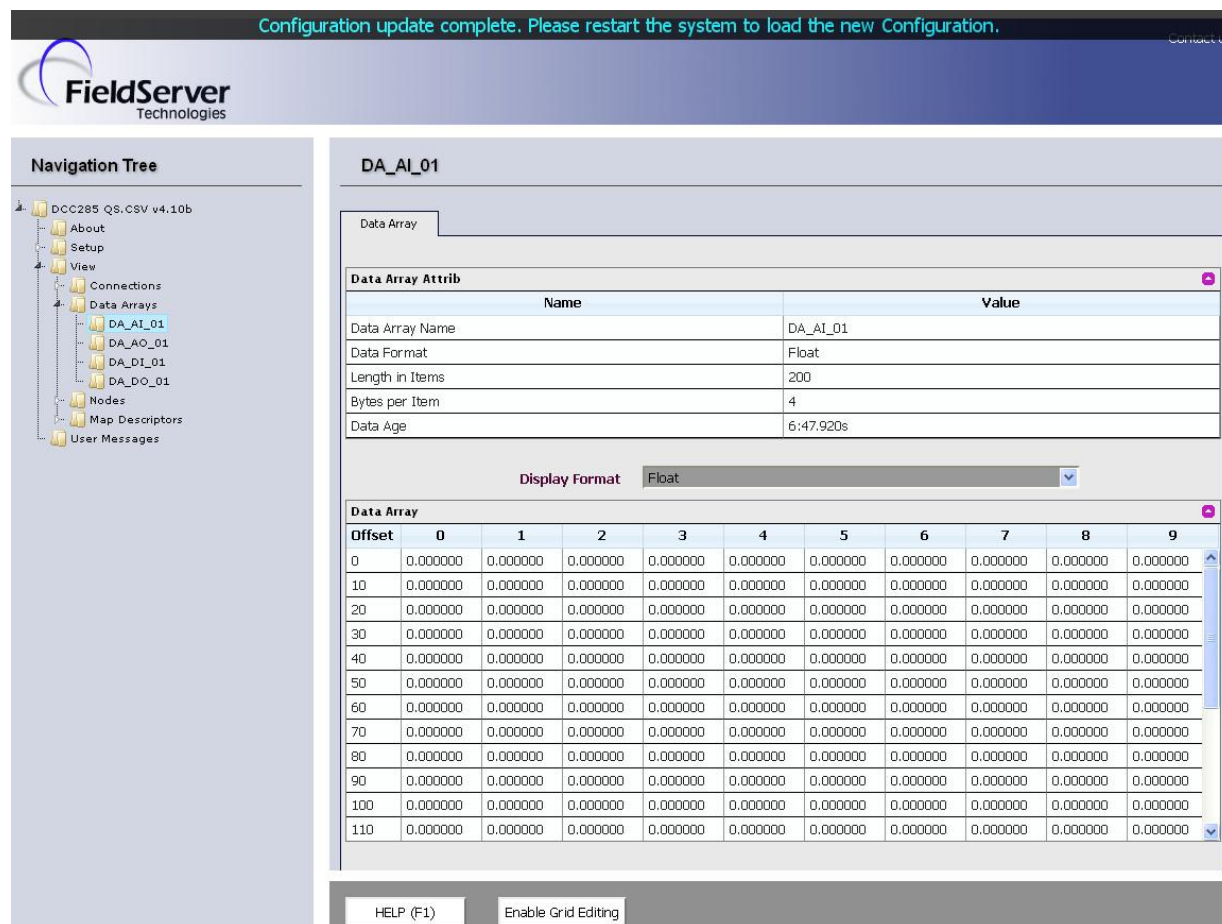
Configuration update complete. Please restart the system to load the new Configuration.

Contact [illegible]

FieldServer
Technologies

Navigation Tree

DCC285 QS.CSV v4.10b
About
Setup
View
Connections
Data Arrays
DA_AI_01
DA_AO_01
DA_DI_01
DA_DO_01
Nodes
Map Descriptors
User Messages

DA_AI_01

Data Array

Data Array Attrib

| Name | Value |
|---|---|
| Data Array Name | DA_AI_01 |
| Data Format | Float |
| Length in Items | 200 |
| Bytes per Item | 4 |
| Data Age | 6:47.920s |

Display Format Float

Data Array

| Offset | 0 | 1 | 2 | 3 | 4 | 5 | 6 | 7 | 8 | 9 |
|---|---|---|---|---|---|---|---|---|---|---|
| 0 | 0.000000 | 0.000000 | 0.000000 | 0.000000 | 0.000000 | 0.000000 | 0.000000 | 0.000000 | 0.000000 | 0.000000 |
| 10 | 0.000000 | 0.000000 | 0.000000 | 0.000000 | 0.000000 | 0.000000 | 0.000000 | 0.000000 | 0.000000 | 0.000000 |
| 20 | 0.000000 | 0.000000 | 0.000000 | 0.000000 | 0.000000 | 0.000000 | 0.000000 | 0.000000 | 0.000000 | 0.000000 |
| 30 | 0.000000 | 0.000000 | 0.000000 | 0.000000 | 0.000000 | 0.000000 | 0.000000 | 0.000000 | 0.000000 | 0.000000 |
| 40 | 0.000000 | 0.000000 | 0.000000 | 0.000000 | 0.000000 | 0.000000 | 0.000000 | 0.000000 | 0.000000 | 0.000000 |
| 50 | 0.000000 | 0.000000 | 0.000000 | 0.000000 | 0.000000 | 0.000000 | 0.000000 | 0.000000 | 0.000000 | 0.000000 |
| 60 | 0.000000 | 0.000000 | 0.000000 | 0.000000 | 0.000000 | 0.000000 | 0.000000 | 0.000000 | 0.000000 | 0.000000 |
| 70 | 0.000000 | 0.000000 | 0.000000 | 0.000000 | 0.000000 | 0.000000 | 0.000000 | 0.000000 | 0.000000 | 0.000000 |
| 80 | 0.000000 | 0.000000 | 0.000000 | 0.000000 | 0.000000 | 0.000000 | 0.000000 | 0.000000 | 0.000000 | 0.000000 |
| 90 | 0.000000 | 0.000000 | 0.000000 | 0.000000 | 0.000000 | 0.000000 | 0.000000 | 0.000000 | 0.000000 | 0.000000 |
| 100 | 0.000000 | 0.000000 | 0.000000 | 0.000000 | 0.000000 | 0.000000 | 0.000000 | 0.000000 | 0.000000 | 0.000000 |
| 110 | 0.000000 | 0.000000 | 0.000000 | 0.000000 | 0.000000 | 0.000000 | 0.000000 | 0.000000 | 0.000000 | 0.000000 |

HELP (F1)
Enable Grid Editing